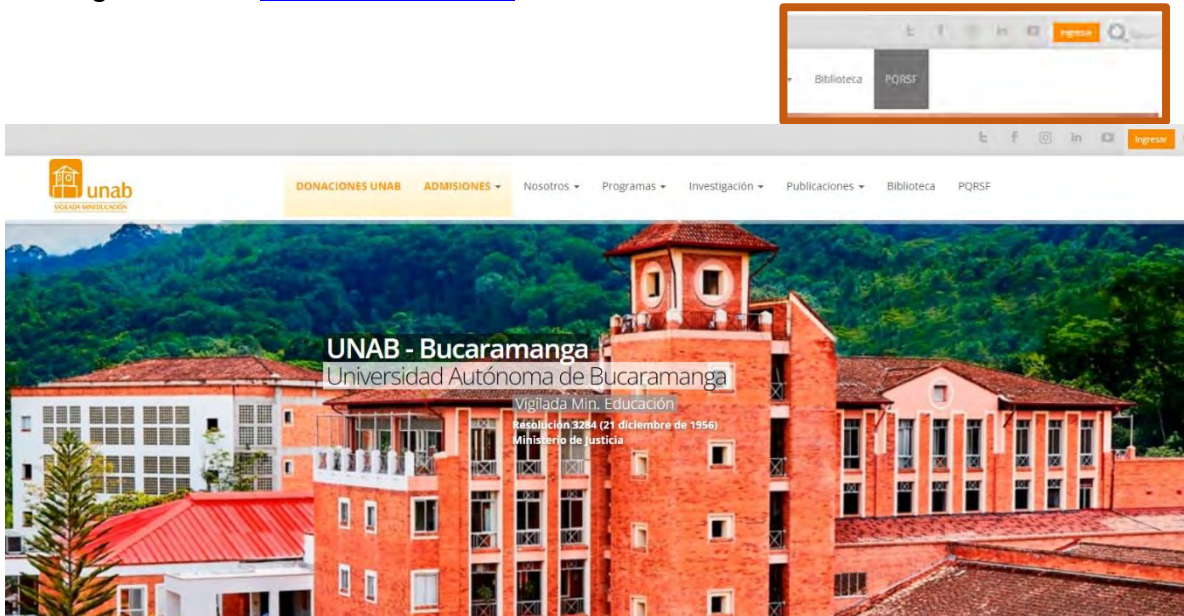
Ingresar

Biblioteca PQRSF

Ingresar

unab
VIGILADA MINEDUCACIÓN

DONACIONES UNAB ADMISIONES Nosotros Programas Investigación Publicaciones Biblioteca PQRSF

UNAB - Bucaramanga
Universidad Autónoma de Bucaramanga
Vigilada Min. Educación
Resolución 3284 (21 diciembre de 1956)
Ministerio de Justicia